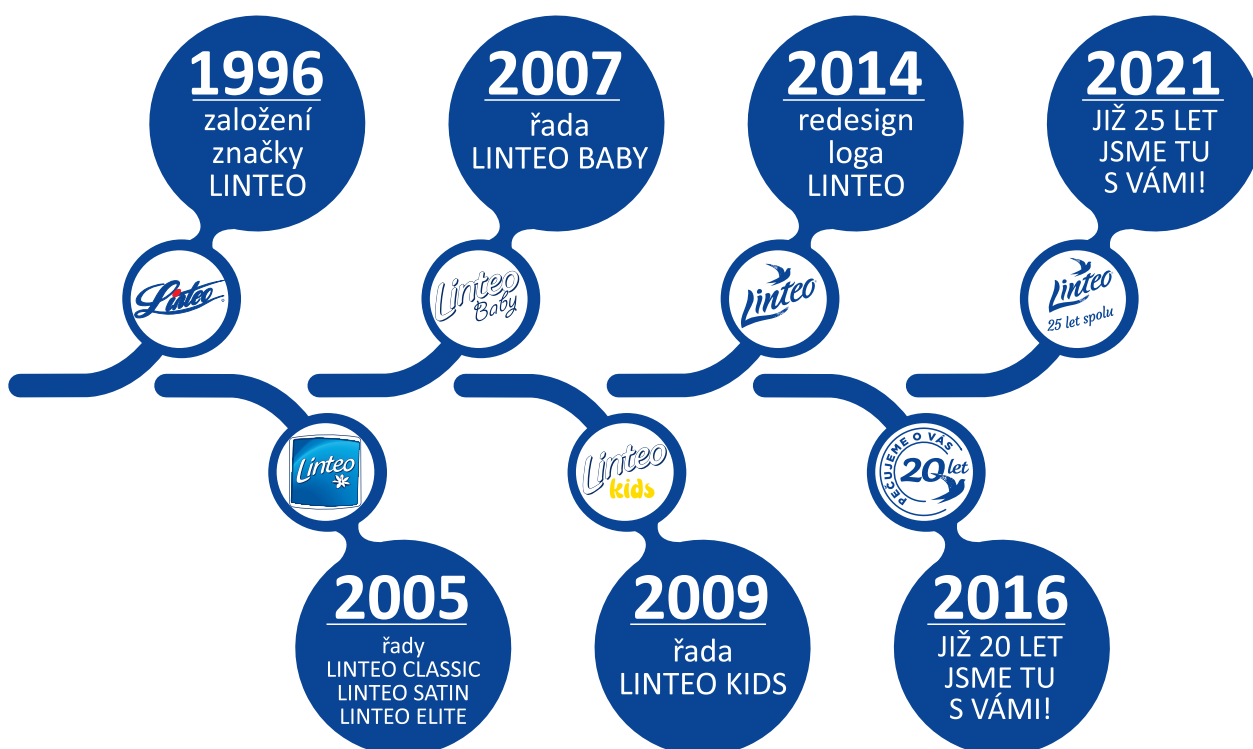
1996
založení značky LINTEO

Linteo

2007
řada LINTEO BABY

Linteo Baby

2014
redesign loga LINTEO

Linteo

2021
JIŽ 25 LET JSME TU S VÁMI!

Linteo 25 let spolu

Linteo

Linteo kids

PEČUJEME O VÁS 20 let

2005
řady LINTEO CLASSIC LINTEO SATIN LINTEO ELITE

2009
řada LINTEO KIDS

2016
JIŽ 20 LET JSME TU S VÁMI!